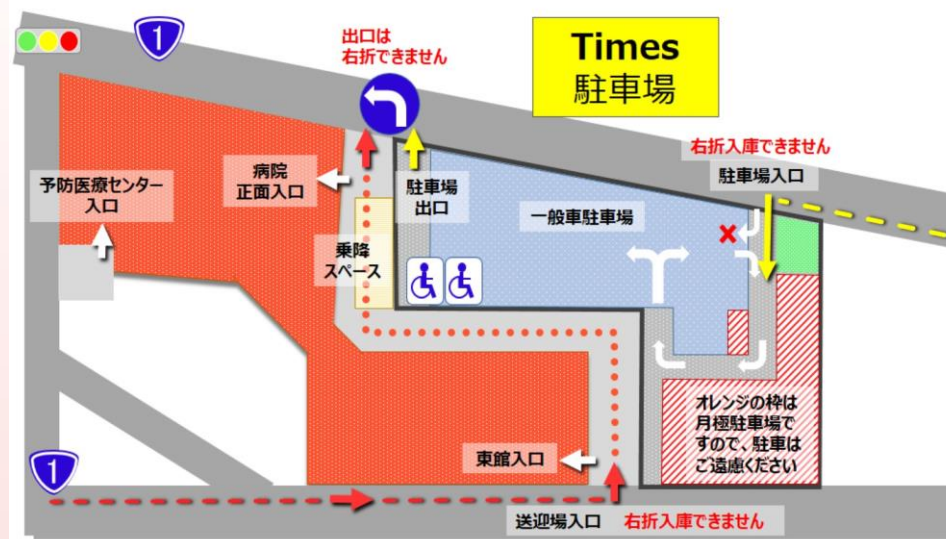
1

出口は
右折できません

Times
駐車場

右折入庫できません

駐車場入口

病院
正面入口

予防医療センター
入口

駐車場
出口

一般車駐車場

乗降
スペース

オレンジの枠は
月極駐車場で
すので、駐車は
ご遠慮ください

1

東館入口

送迎場入口

右折入庫できません